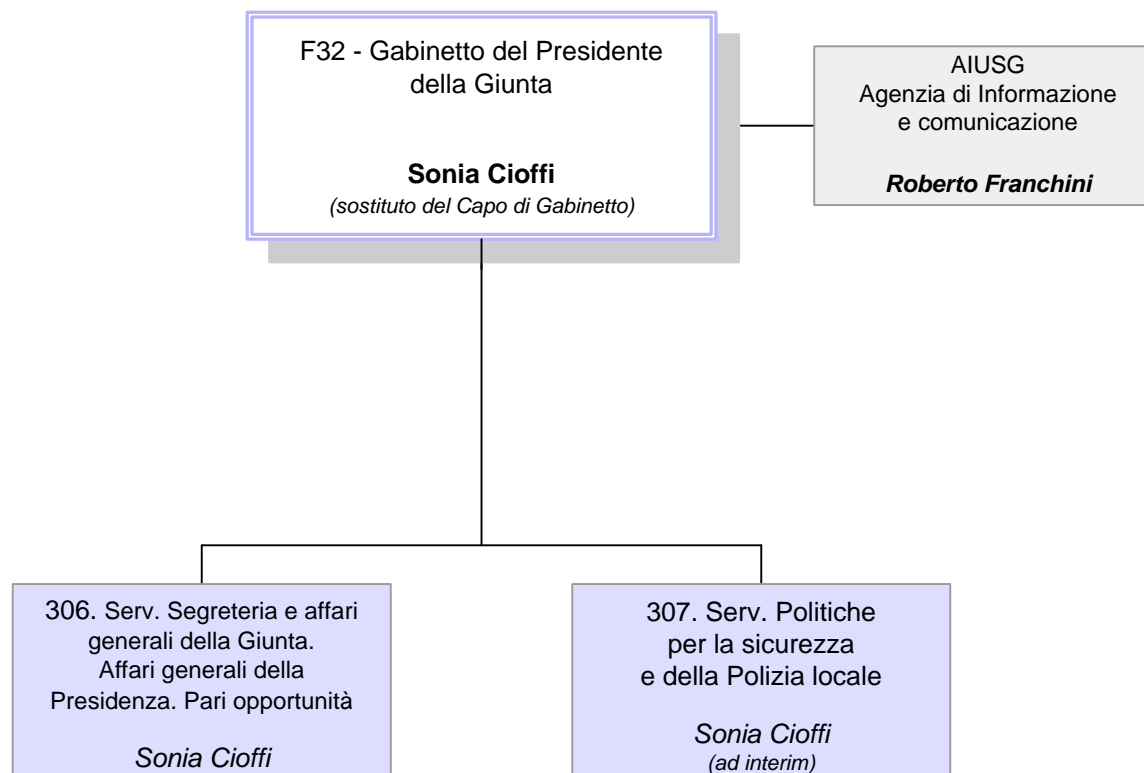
F32 - Gabinetto del Presidente della Giunta

**Sonia Cioffi**
*(sostituto del Capo di Gabinetto)*

AIUSG
Agenzia di Informazione e comunicazione

***Roberto Franchini***

306. Serv. Segreteria e affari generali della Giunta. Affari generali della Presidenza. Pari opportunità

*Sonia Cioffi*

307. Serv. Politiche per la sicurezza e della Polizia locale

*Sonia Cioffi*
*(ad interim)*